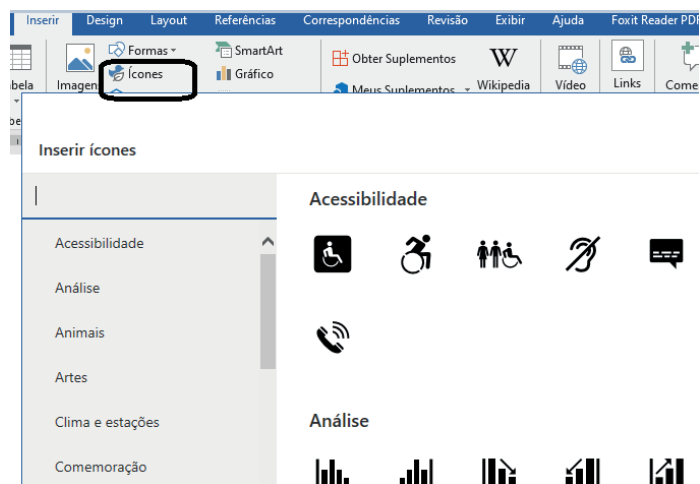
Inserir Design Layout Referências Correspondências Revisão Exibir Ajuda Foxit Reader PDF

bela Imagens Formas Ícones SmartArt Gráfico Obter Suplementos Meus Suplementos Wikipedia Vídeo Links Come

Inserir ícones

Acessibilidade
Análise
Animais
Artes
Clima e estações
Comemoração

Acessibilidade

Análise